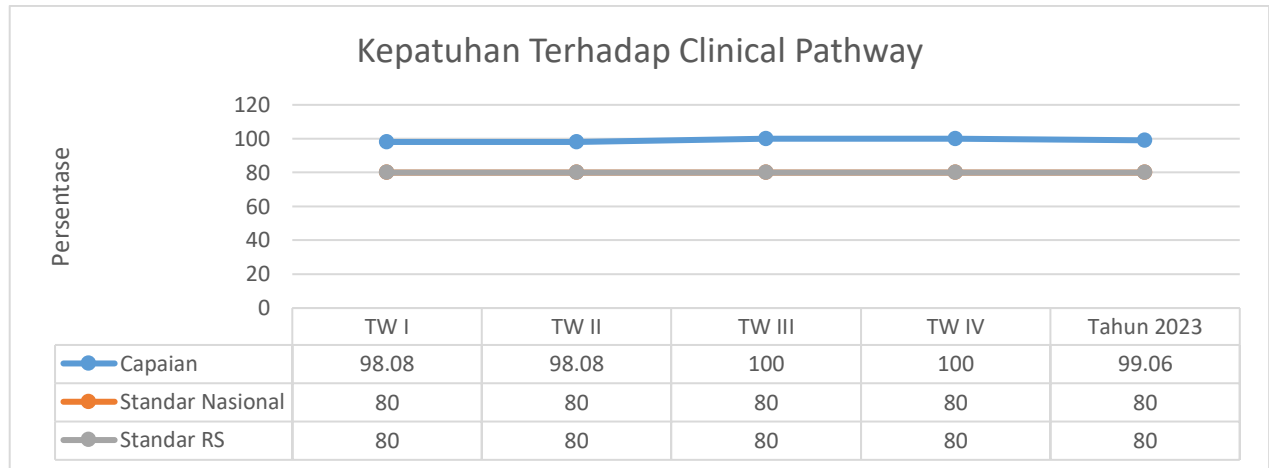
Kepatuhan Terhadap Clinical Pathway

Persentase

120
100
80
60
40
20
0

| | TW I | TW II | TW III | TW IV | Tahun 2023 |
|---|---|---|---|---|---|
| Capaian | 98.08 | 98.08 | 100 | 100 | 99.06 |
| Standar Nasional | 80 | 80 | 80 | 80 | 80 |
| Standar RS | 80 | 80 | 80 | 80 | 80 |